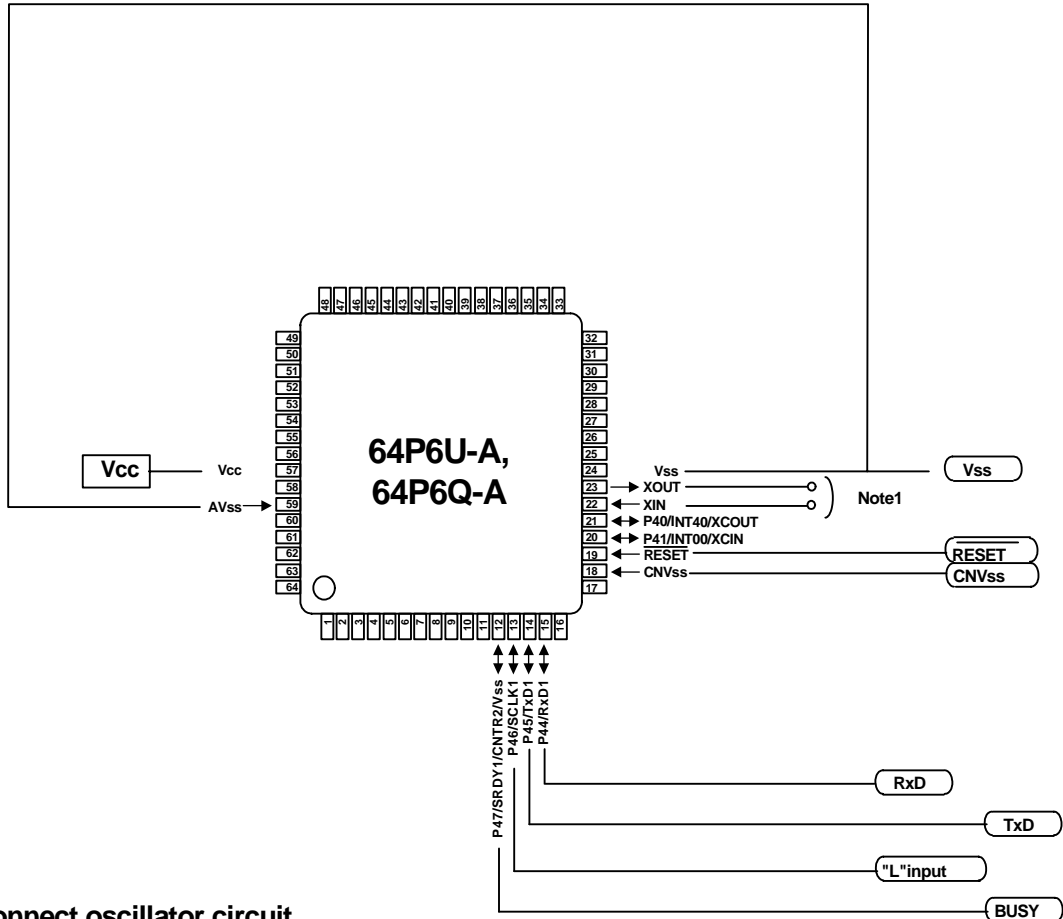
48 47 46 45 44 43 42 41 40 39 38 37 36 35 34 33

49 50 51 52 53 54 55 56 57 58 59 60 61 62 63 64

32 31 30 29 28 27 26 25 24 23 22 21 20 19 18 17

1 2 3 4 5 6 7 8 9 10 11 12 13 14 15 16

64P6U-A,
64P6Q-A

Vcc

Vcc

AVss

Vss

Vss

XOUT

XIN

Note1

P40/INT40/XCOUT

P41/INT00/XCIN

RESET

RESET

CNVss

CNVss

P47/SRDY1/CNTR2/Vss

P46/SCLK1

P45/TxD1

P44/RxD1

RxD

TxD

"L"input

BUSY

onnect oscillator circuit